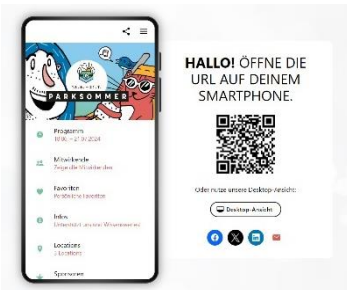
PARKSOMMER

Programm
18.06. - 21.07.2024

Mitwirkende
Zeige alle Mitwirkenden

Favoriten
Persönliche Favoriten

Infos
Unterstützt uns und Wissenswertes

Locations
3 Locations

Sponsoren

HALLO! ÖFFNE DIE URL AUF DEINEM SMARTPHONE.

Oder nutze unsere Desktop Ansicht:

Desktop Ansicht